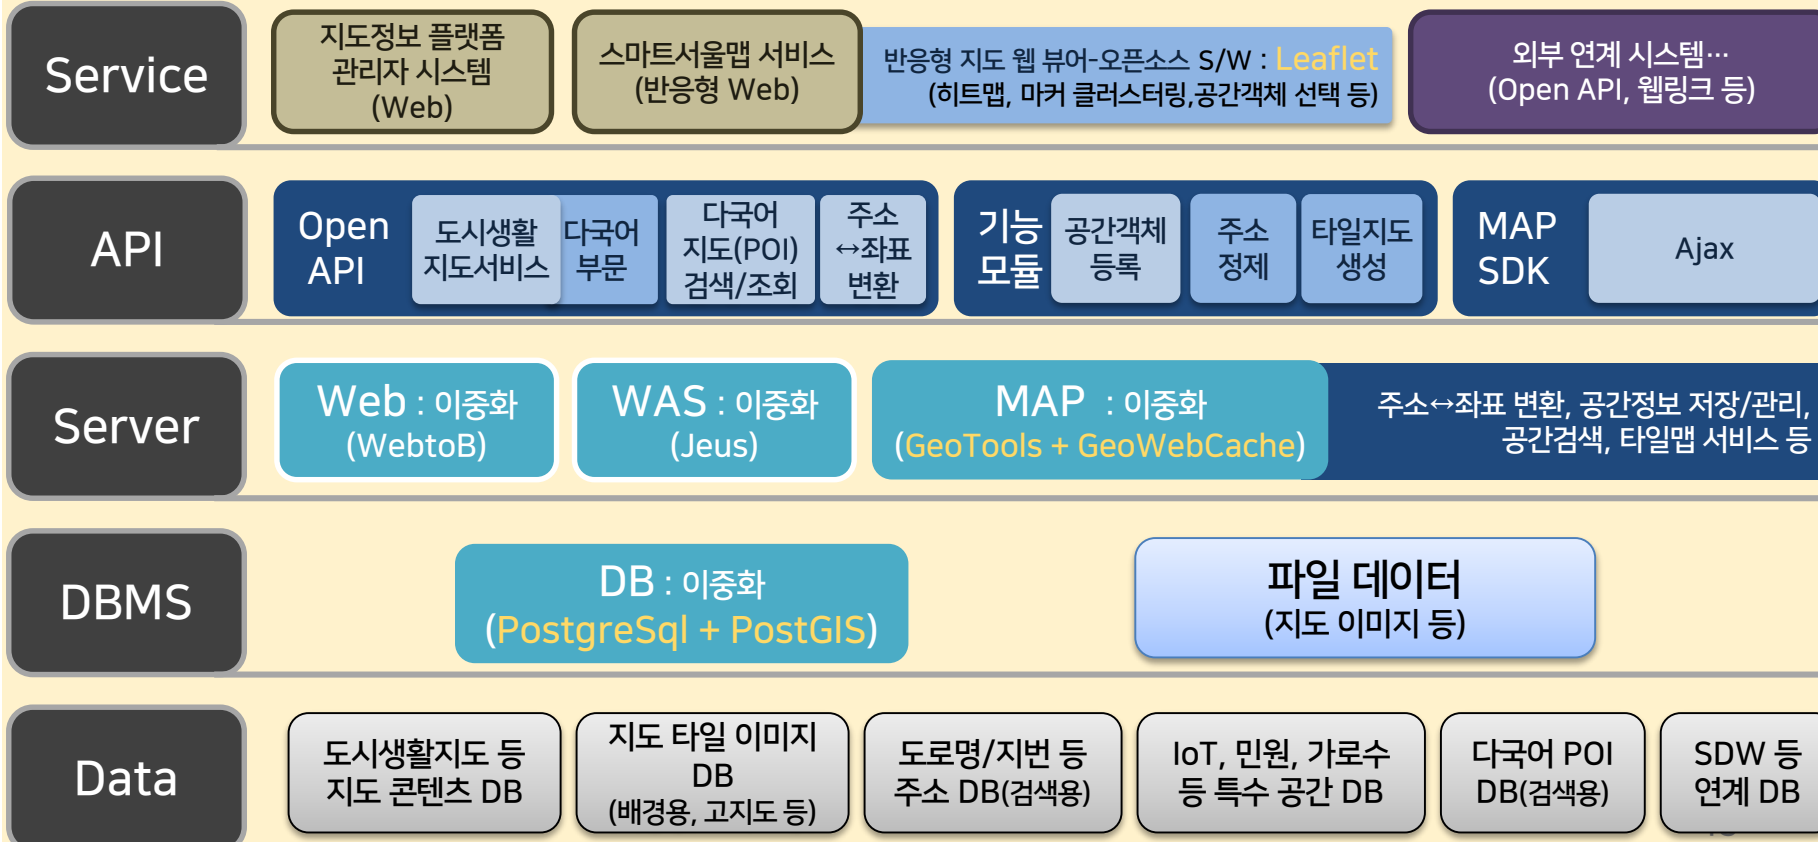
Service

지도정보 플랫폼 관리자 시스템 (Web)

스마트서울맵 서비스 (반응형 Web)

반응형 지도 웹 뷰어-오픈소스 S/W : Leaflet (히트맵, 마커 클러스터링,공간객체 선택 등)

외부 연계 시스템… (Open API, 웹링크 등)

API

Open API

도시생활 지도서비스

다국어 부문

다국어 지도(POI) 검색/조회

주소 ↔좌표 변환

기능 모듈

공간객체 등록

주소 정제

타일지도 생성

MAP SDK

Ajax

Server

Web : 이중화 (WebtoB)

WAS : 이중화 (Jeus)

MAP : 이중화 (GeoTools + GeoWebCache)

주소↔좌표 변환, 공간정보 저장/관리, 공간검색, 타일맵 서비스 등

DBMS

DB : 이중화 (PostgreSql + PostGIS)

파일 데이터 (지도 이미지 등)

Data

도시생활지도 등 지도 콘텐츠 DB

지도 타일 이미지 DB (배경용, 고지도 등)

도로명/지번 등 주소 DB(검색용)

IoT, 민원, 가로수 등 특수 공간 DB

다국어 POI DB(검색용)

SDW 등 연계 DB